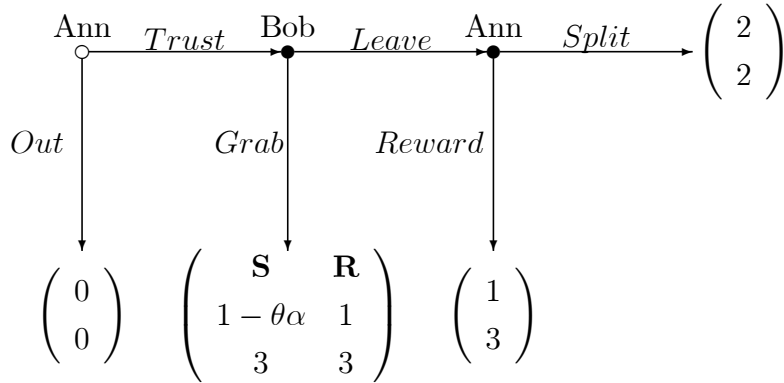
Ann $Trust$ Bob $Leave$ Ann $Split$ $\begin{pmatrix} 2 \\ 2 \end{pmatrix}$

$Out$ $Grab$ $Reward$

$\begin{pmatrix} 0 \\ 0 \end{pmatrix}$ $\begin{pmatrix} \mathbf{S} & \mathbf{R} \\ 1-\theta\alpha & 1 \\ 3 & 3 \end{pmatrix}$ $\begin{pmatrix} 1 \\ 3 \end{pmatrix}$